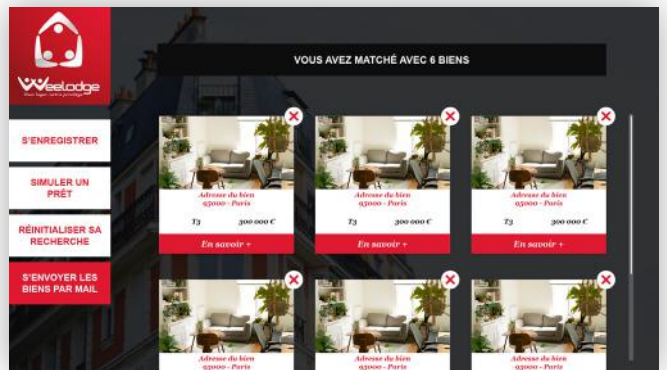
Weelodge

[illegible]

S'ENREGISTRER

SIMULER UN PRÊT

RÉINITIALISER SA RECHERCHE

S'ENVOYER LES BIENS PAR MAIL

VOUS AVEZ MATCHÉ AVEC 6 BIENS

Adresse du bien
95000 - Paris
T3 300 000 €
En savoir +

Adresse du bien
95000 - Paris
T3 300 000 €
En savoir +

Adresse du bien
95000 - Paris
T3 300 000 €
En savoir +

Adresse du bien
95000 - Paris

Adresse du bien
95000 - Paris

Adresse du bien
95000 - Paris